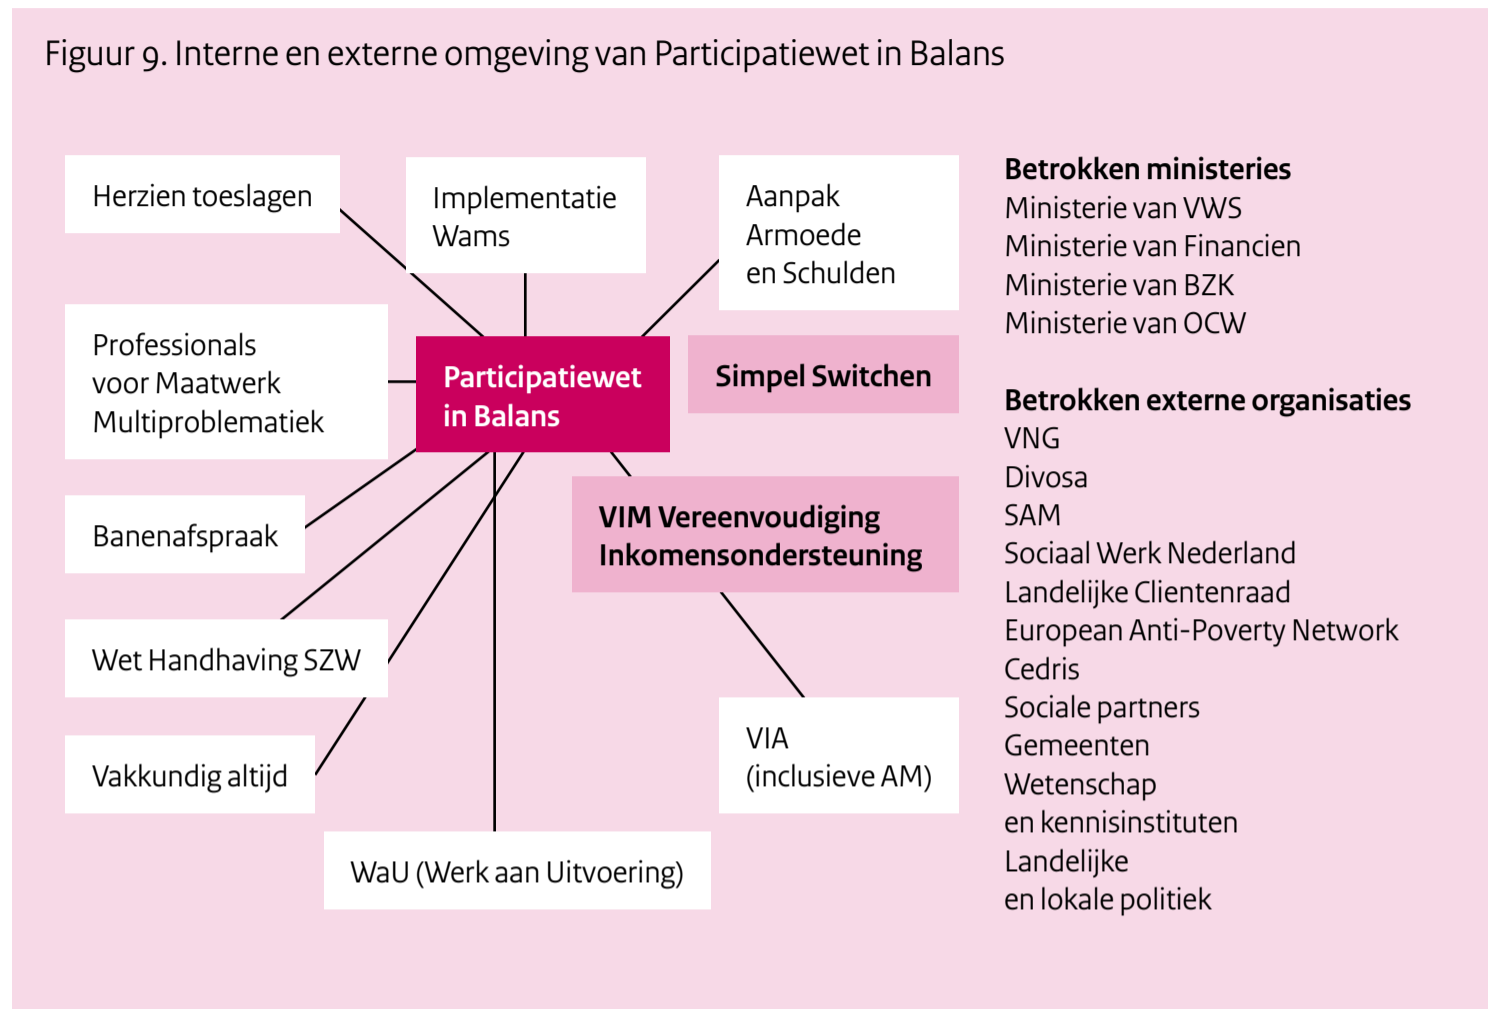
Figuur 9. Interne en externe omgeving van Participatiewet in Balans

Herzien toeslagen

Implementatie Wams

Aanpak Armoede en Schulden

Professionals voor Maatwerk Multiproblematiek

Participatiewet in Balans

Simpel Switchen

VIM Vereenvoudiging Inkomensondersteuning

Banenafspraak

Wet Handhaving SZW

Vakkundig altijd

VIA (inclusieve AM)

WaU (Werk aan Uitvoering)

Betrokken ministeries
Ministerie van VWS
Ministerie van Financien
Ministerie van BZK
Ministerie van OCW

Betrokken externe organisaties
VNG
Divosa
SAM
Sociaal Werk Nederland
Landelijke Clientenraad
European Anti-Poverty Network
Cedris
Sociale partners
Gemeenten
Wetenschap en kennisinstituten
Landelijke en lokale politiek